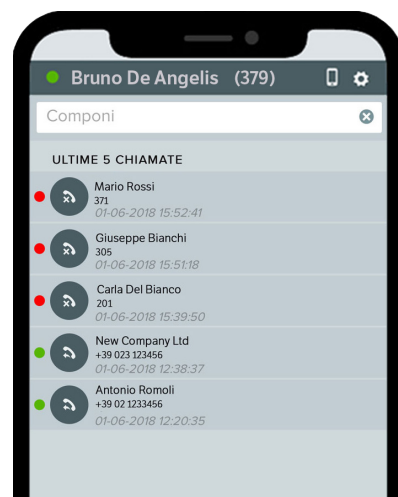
Bruno De Angelis (379)

Componi

ULTIME 5 CHIAMATE

Mario Rossi
371
01-06-2018 15:52:41

Giuseppe Bianchi
305
01-06-2018 15:51:18

Carla Del Bianco
201
01-06-2018 15:39:50

New Company Ltd
+39 023 123456
01-06-2018 12:38:37

Antonio Romoli
+39 02 1233456
01-06-2018 12:20:35